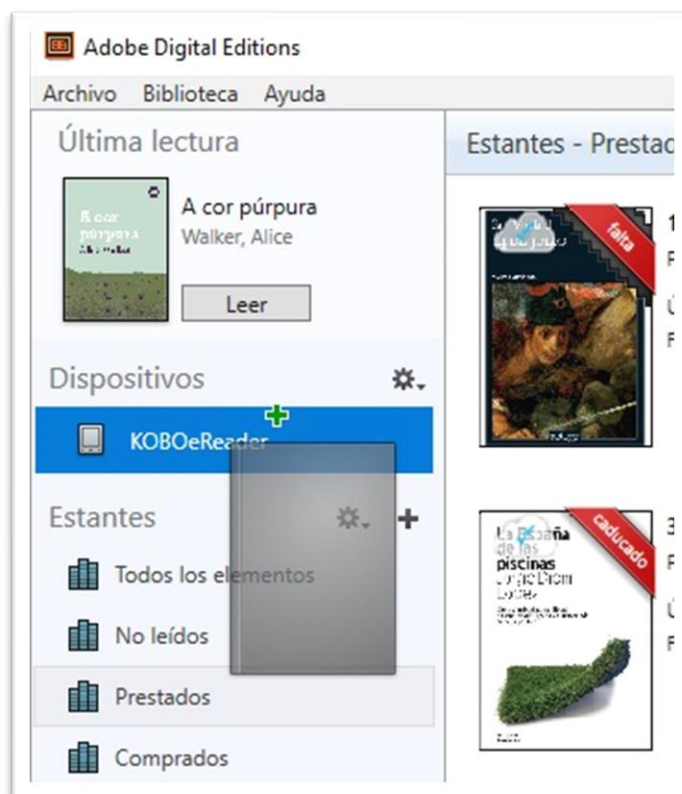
Adobe Digital Editions

Archivo Biblioteca Ayuda

Última lectura

A cor púrpura
Alice Walker

A cor púrpura
Walker, Alice

Leer

Dispositivos

KOBOeReader

Estantes

Todos los elementos

No leídos

Prestados

Comprados

Estantes - Prestad

falta

caducado

La España de las piscinas
Jorge Dioni López